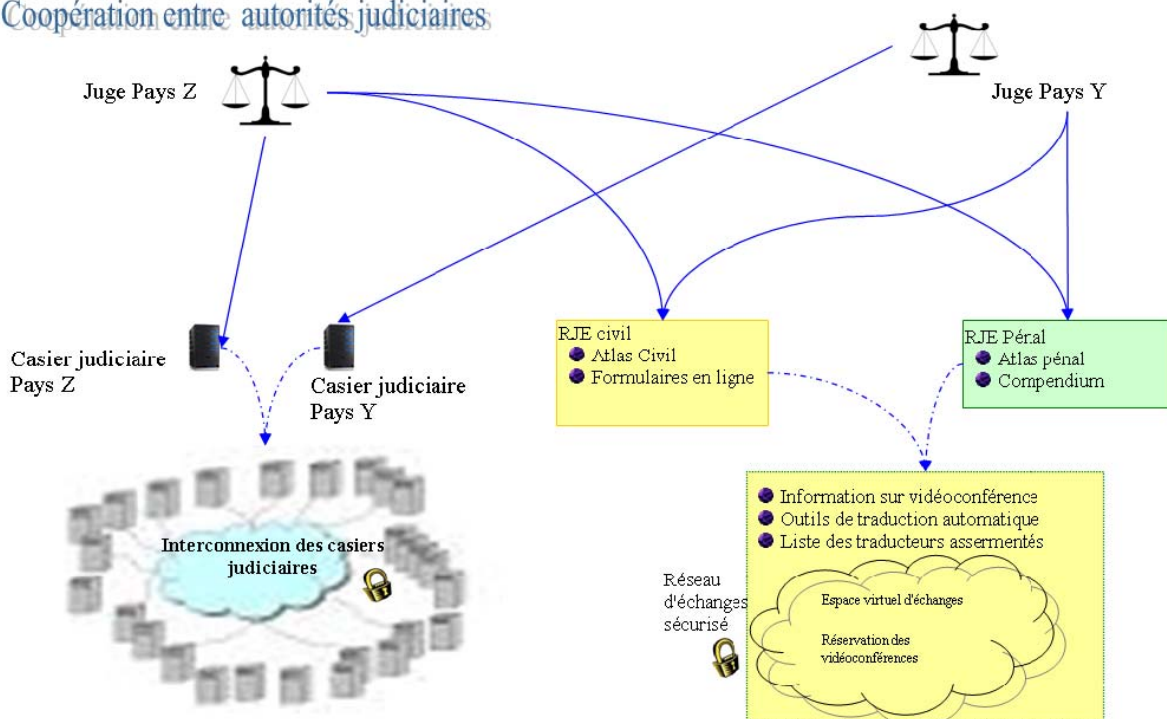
Coopération entre autorités judiciaires

Juge Pays Z

Juge Pays Y

Casier judiciaire Pays Z

Casier judiciaire Pays Y

RJE civil
Atlas Civil
Formulaires en ligne

RJE Péral
Atlas pénal
Compendium

Interconnexion des casiers judiciaires

Information sur vidéoconférence
Outils de traduction automatique
Liste des traducteurs assermentés

Réseau d'échanges sécurisé

Espace virtuel d'échanges

Réservation des vidéoconférences